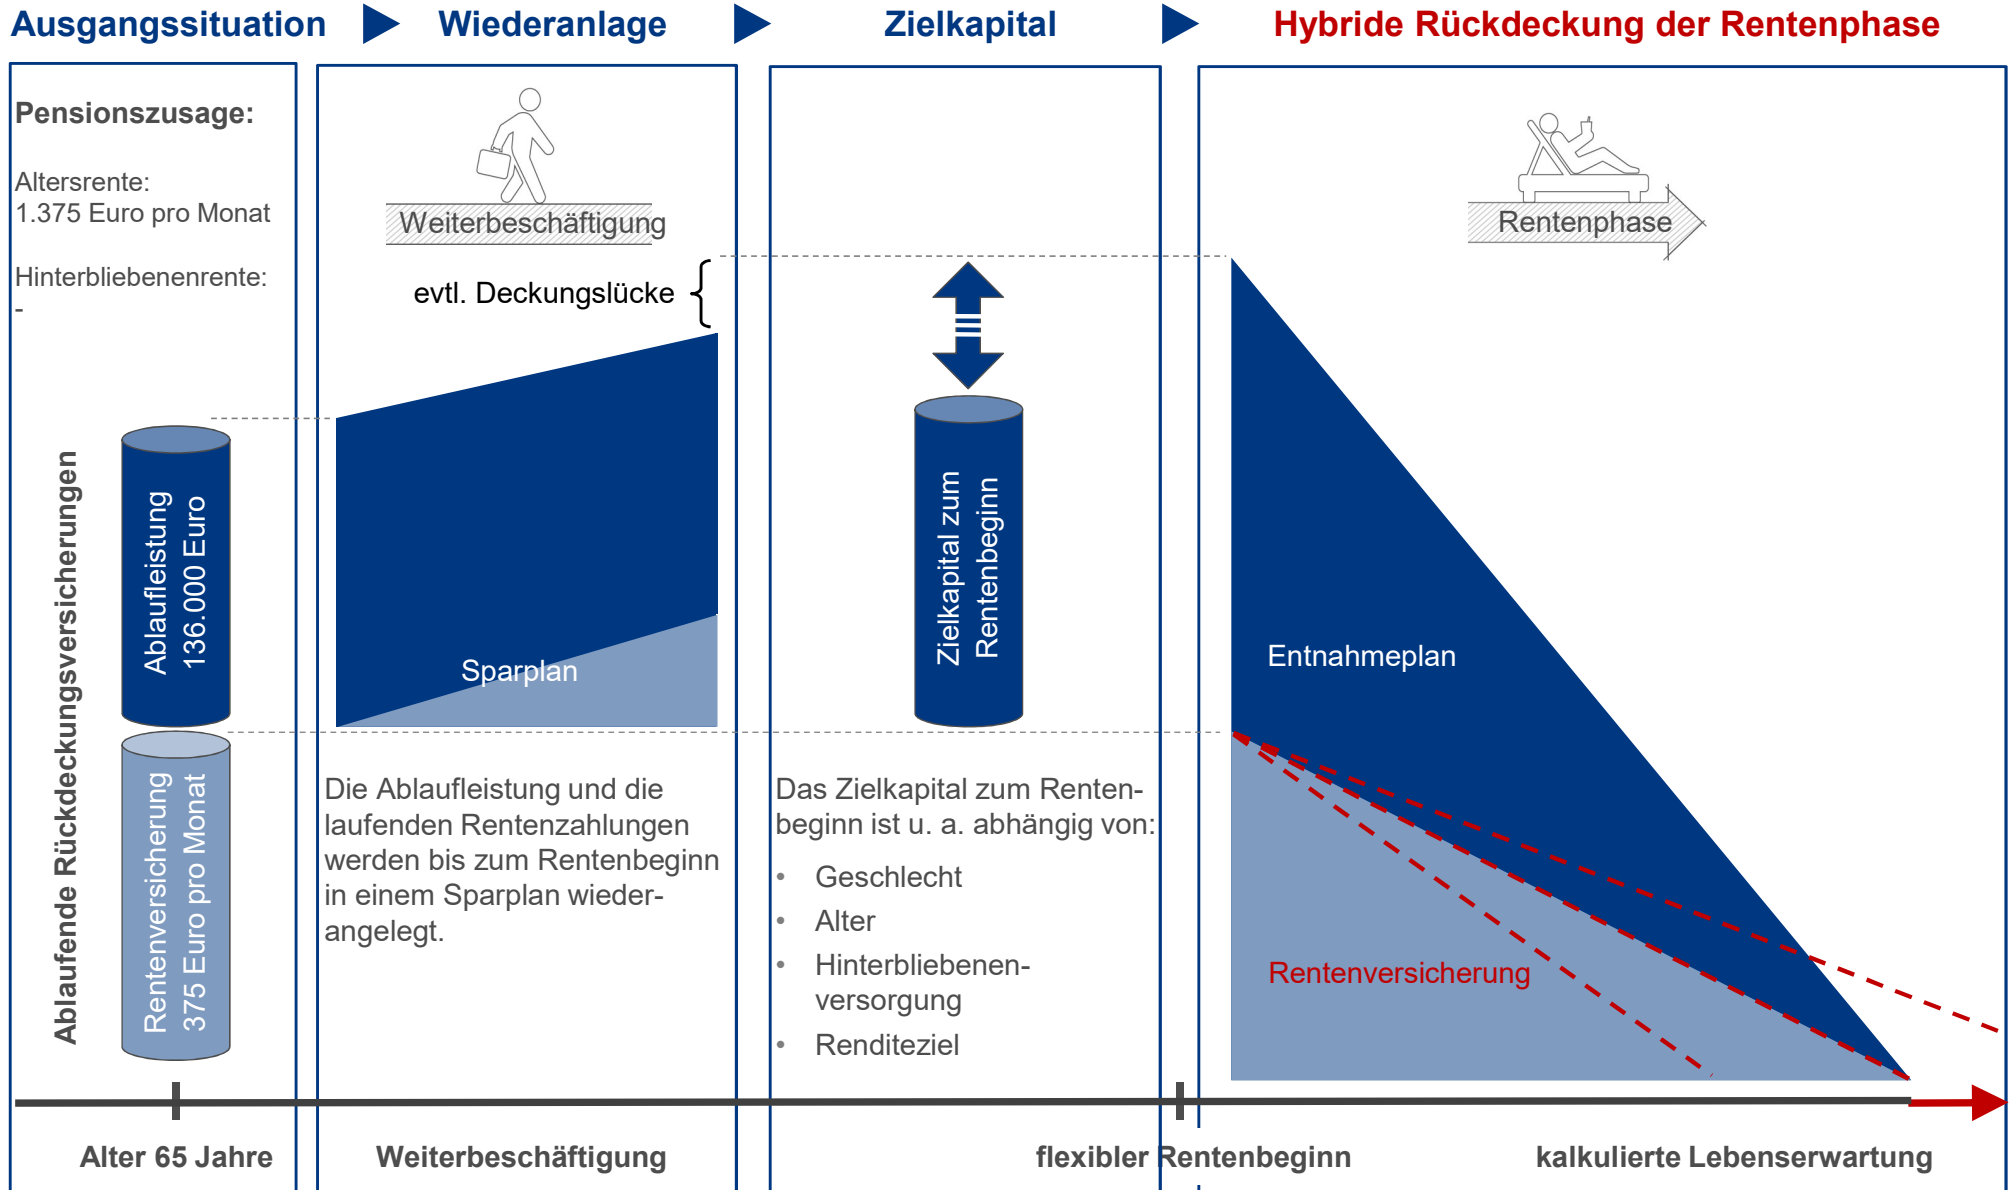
Ausgangssituation

Wiederanlage

Zielkapital

Hybride Rückdeckung der Rentenphase

Pensionszusage:

Altersrente:
1.375 Euro pro Monat

Hinterbliebenenrente:
-

Ablaufende Rückdeckungsversicherungen

Ablaufleistung
136.000 Euro

Rentenversicherung
375 Euro pro Monat

Weiterbeschäftigung

evtl. Deckungslücke

Sparplan

Die Ablaufleistung und die laufenden Rentenzahlungen werden bis zum Rentenbeginn in einem Sparplan wiederangelegt.

Zielkapital zum Rentenbeginn

Das Zielkapital zum Rentenbeginn ist u. a. abhängig von:

- Geschlecht
- Alter
- Hinterbliebenenversorgung
- Renditeziel

Rentenphase

Entnahmeplan

Rentenversicherung

Alter 65 Jahre

Weiterbeschäftigung

flexibler Rentenbeginn

kalkulierte Lebenserwartung